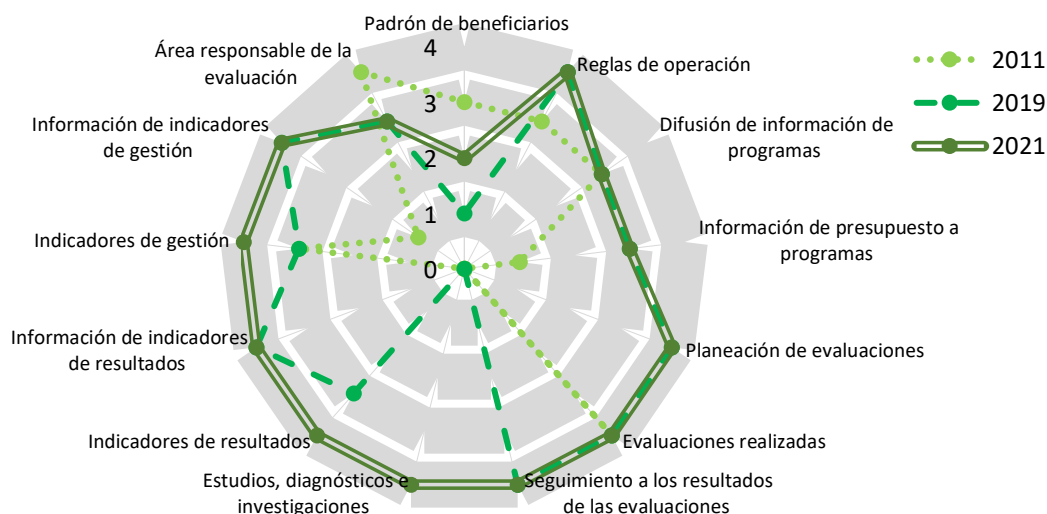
Padrón de beneficiarios

Reglas de operación

Difusión de información de programas

Información de presupuesto a programas

Planeación de evaluaciones

Evaluaciones realizadas

Seguimiento a los resultados de las evaluaciones

Estudios, diagnósticos e investigaciones

Indicadores de resultados

Información de indicadores de resultados

Indicadores de gestión

Información de indicadores de gestión

Área responsable de la evaluación

4

3

2

1

0

2011

2019

2021